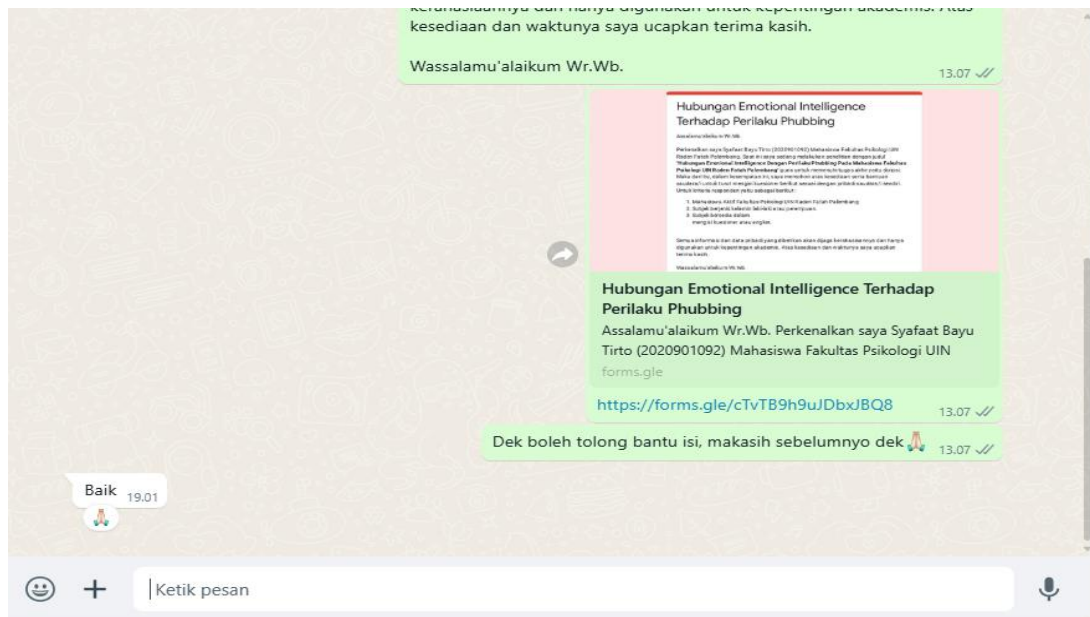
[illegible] kesediaan dan waktunya saya ucapkan terima kasih.

Wassalamu'alaikum Wr.Wb.

13.07

Hubungan Emotional Intelligence Terhadap Perilaku Phubbing

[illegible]

Hubungan Emotional Intelligence Terhadap Perilaku Phubbing

Assalamu'alaikum Wr.Wb. Perkenalkan saya Syafaat Bayu Tirto (2020901092) Mahasiswa Fakultas Psikologi UIN

forms.gle

https://forms.gle/cTvTB9h9uJDbxJBQ8

13.07

Dek boleh tolong bantu isi, makasih sebelumnyo dek 🙏

13.07

Baik 19.01

🙏

Ketik pesan